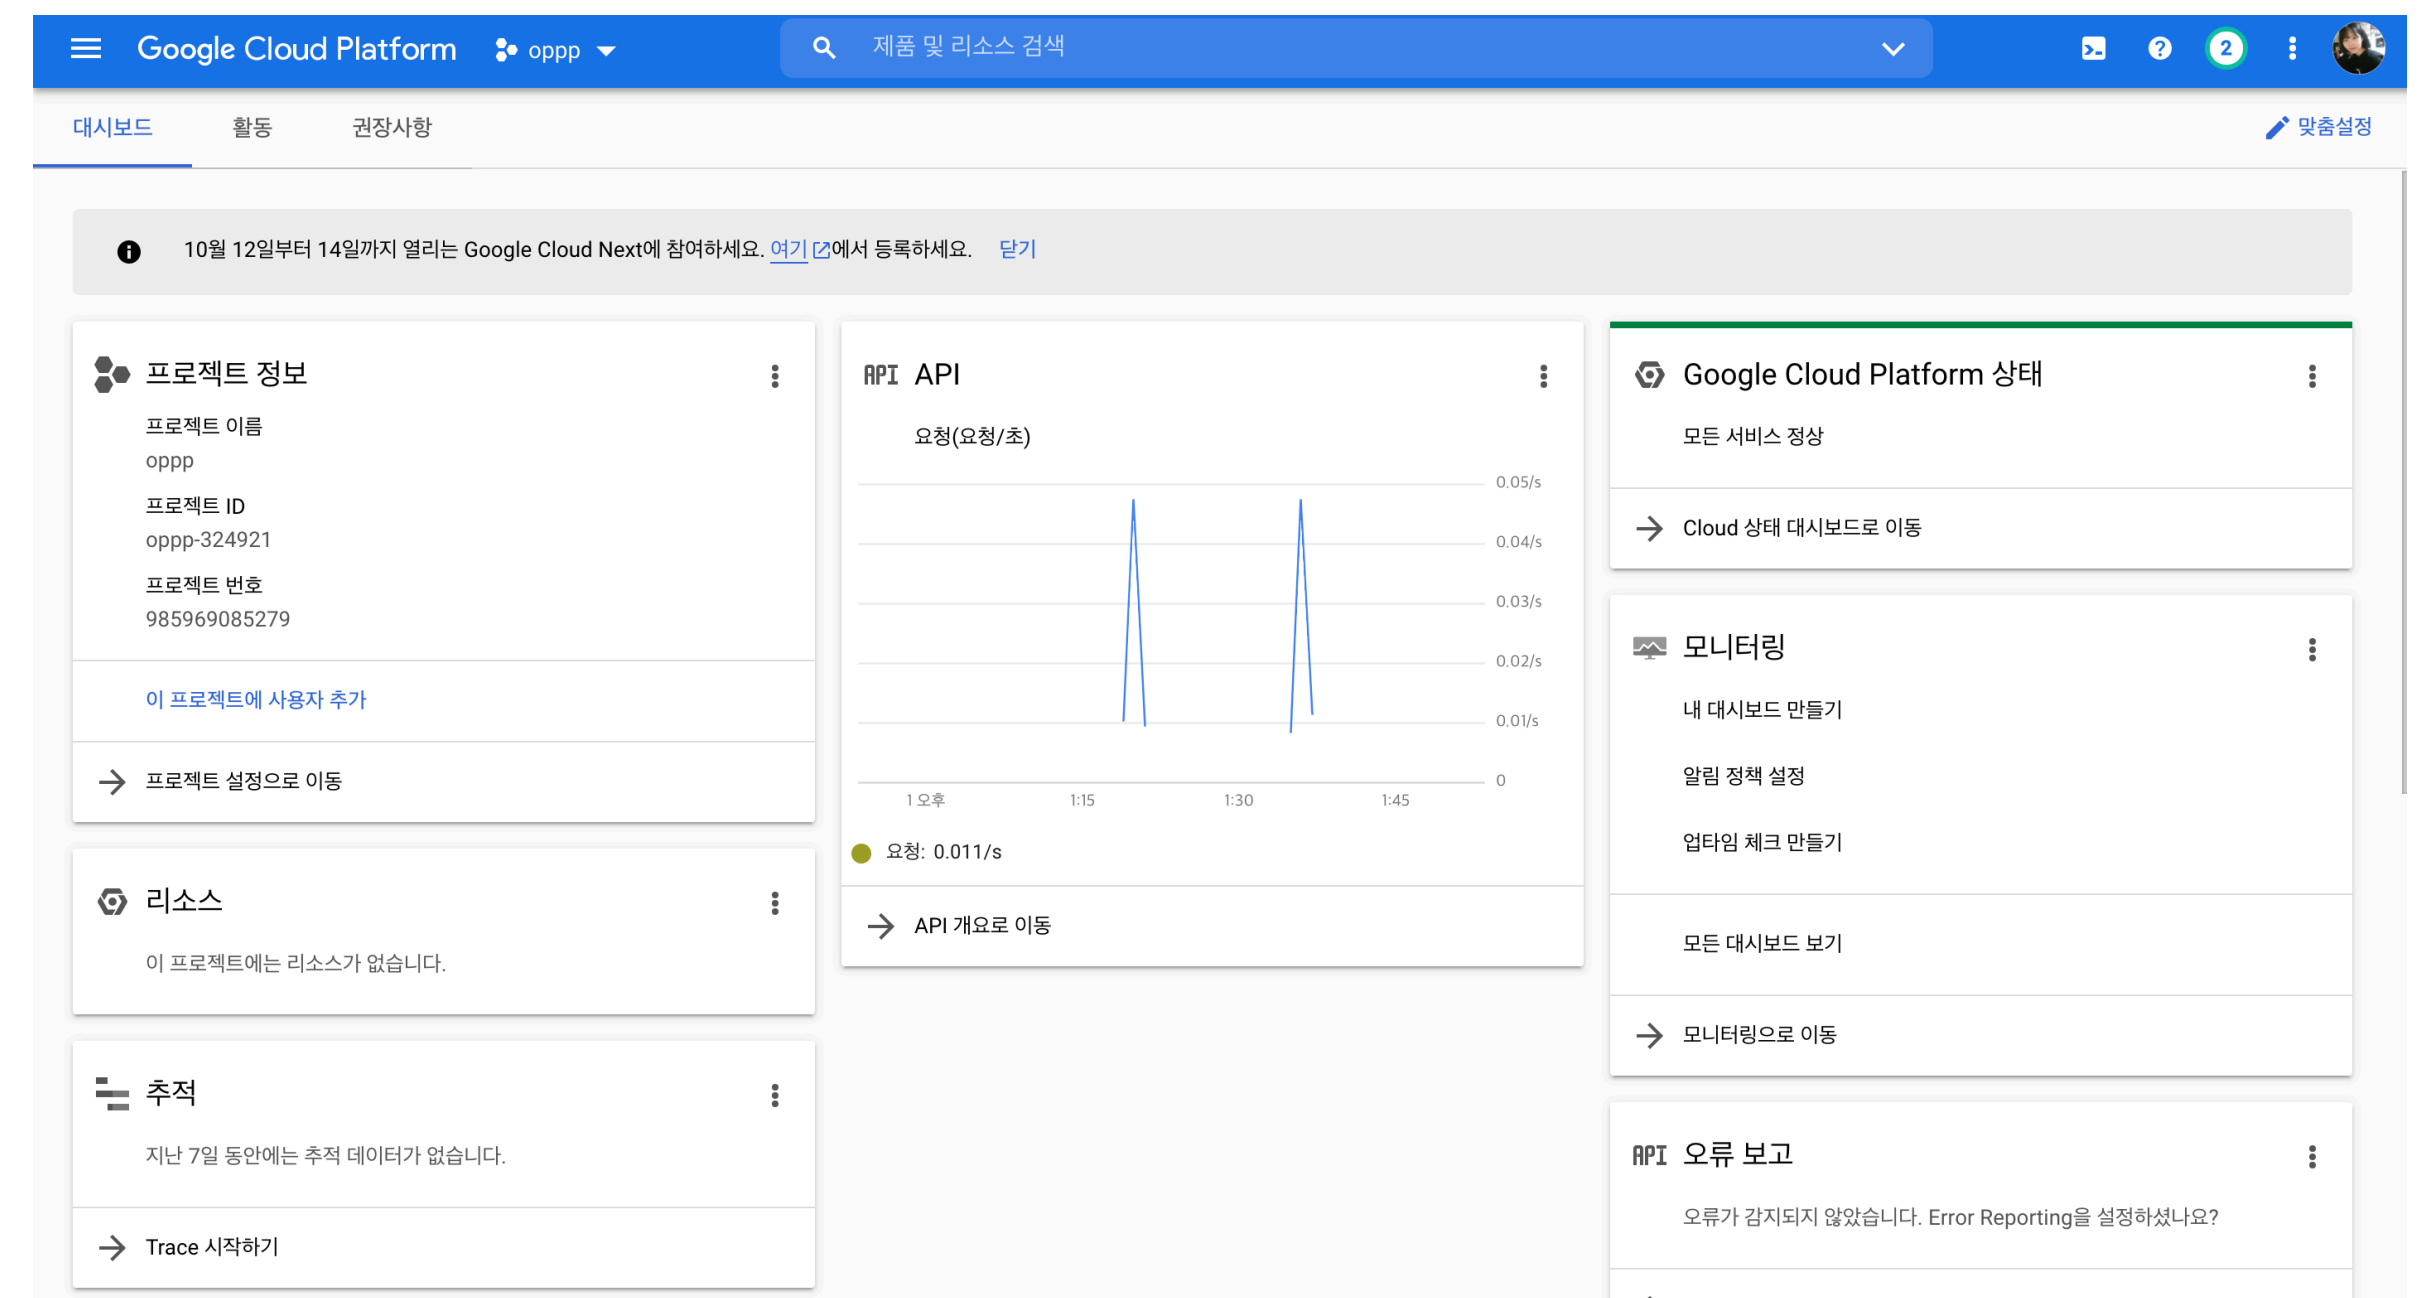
Google Cloud Platform oppp

제품 및 리소스 검색

2

대시보드 활동 권장사항 맞춤설정

10월 12일부터 14일까지 열리는 Google Cloud Next에 참여하세요. 여기에서 등록하세요. 닫기

프로젝트 정보

프로젝트 이름
oppp

프로젝트 ID
oppp-324921

프로젝트 번호
985969085279

이 프로젝트에 사용자 추가

프로젝트 설정으로 이동

리소스

이 프로젝트에는 리소스가 없습니다.

추적

지난 7일 동안에는 추적 데이터가 없습니다.

Trace 시작하기

API API

요청(요청/초)

0.05/s
0.04/s
0.03/s
0.02/s
0.01/s
0

1 오후 1:15 1:30 1:45

요청: 0.011/s

API 개요로 이동

Google Cloud Platform 상태

모든 서비스 정상

Cloud 상태 대시보드로 이동

모니터링

내 대시보드 만들기

알림 정책 설정

업타임 체크 만들기

모든 대시보드 보기

모니터링으로 이동

API 오류 보고

오류가 감지되지 않았습니다. Error Reporting을 설정하셨나요?